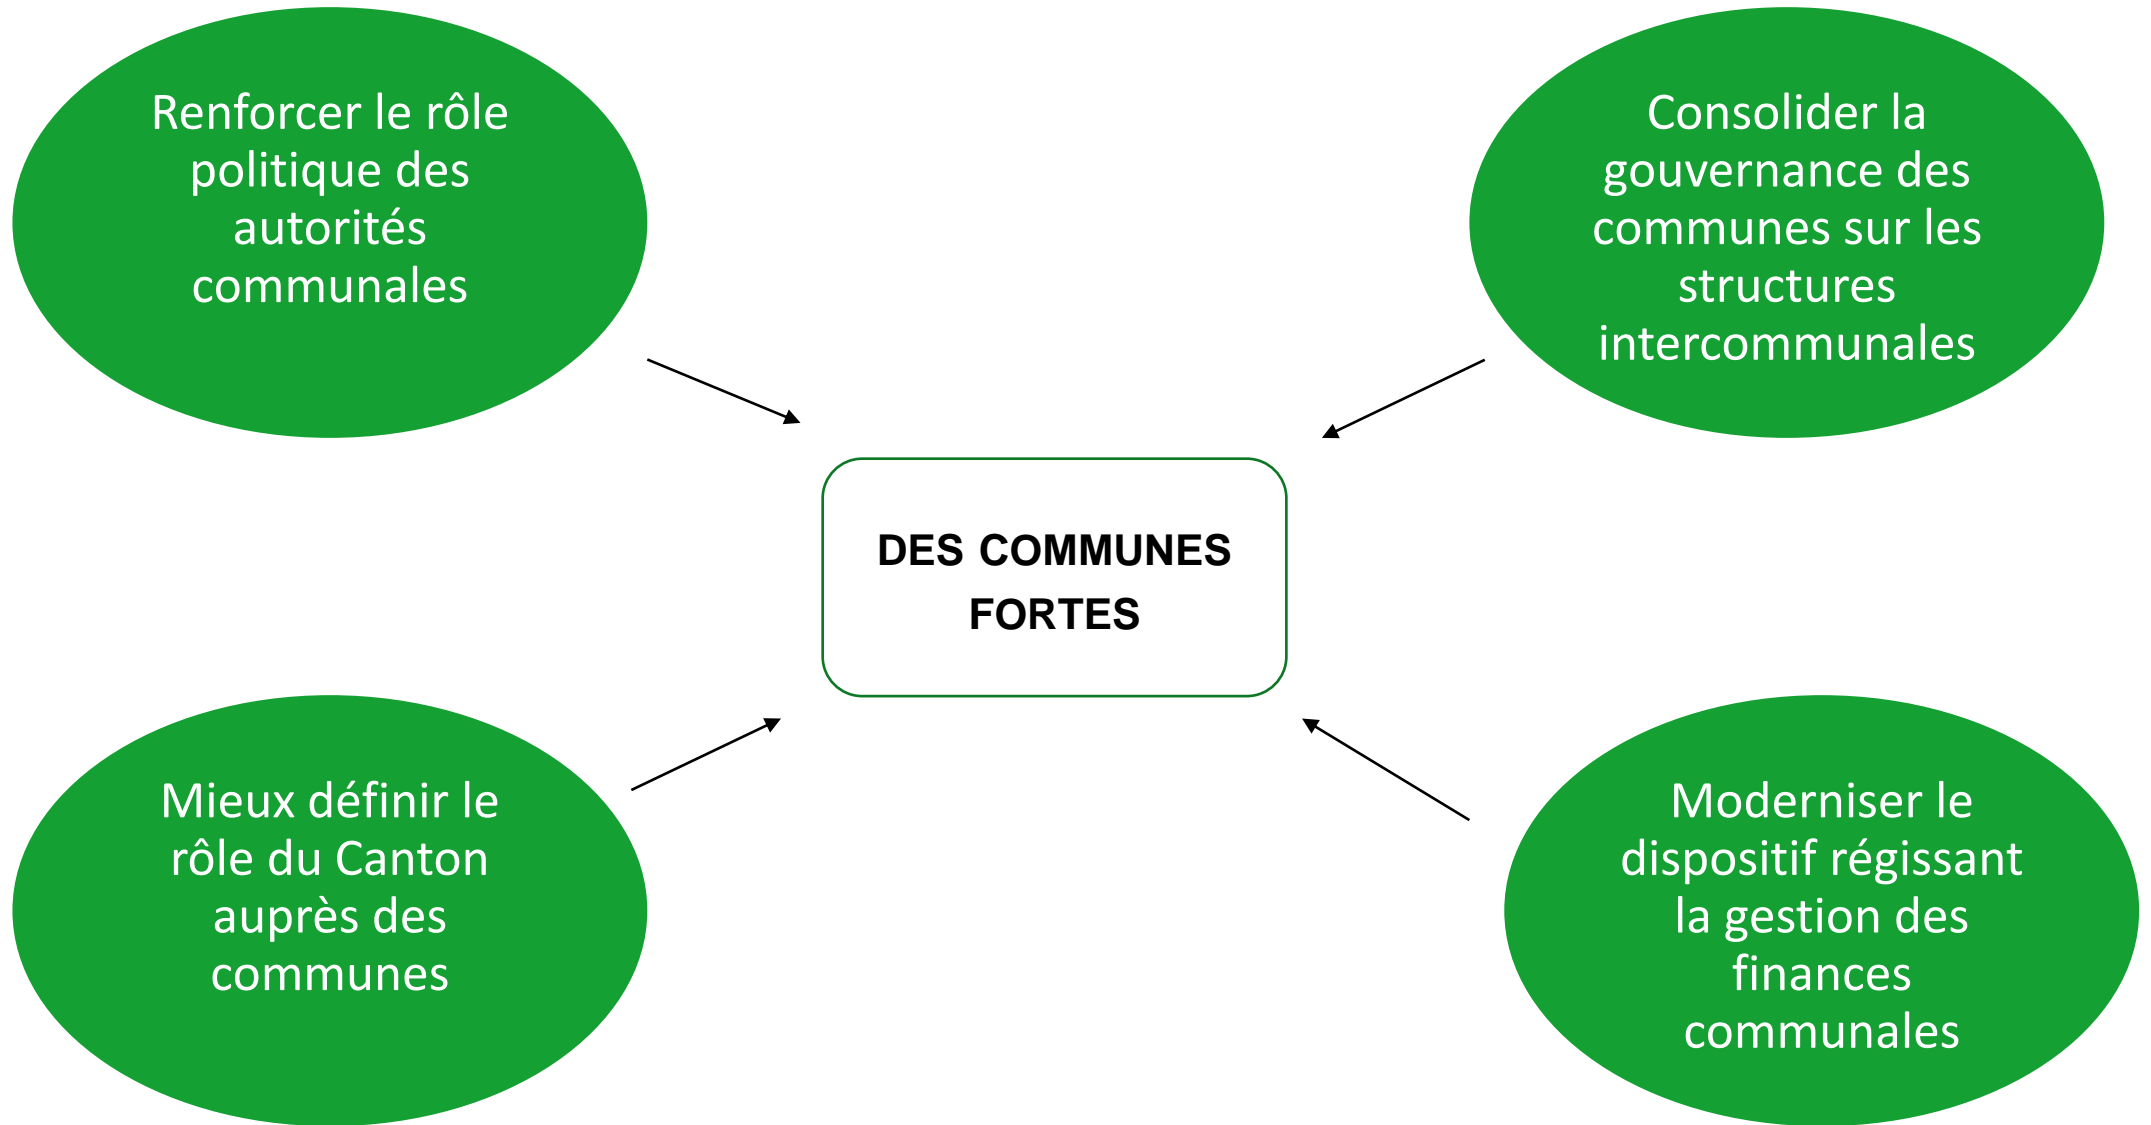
Renforcer le rôle politique des autorités communales

Consolider la gouvernance des communes sur les structures intercommunales

DES COMMUNES FORTES

Mieux définir le rôle du Canton auprès des communes

Moderniser le dispositif régissant la gestion des finances communales